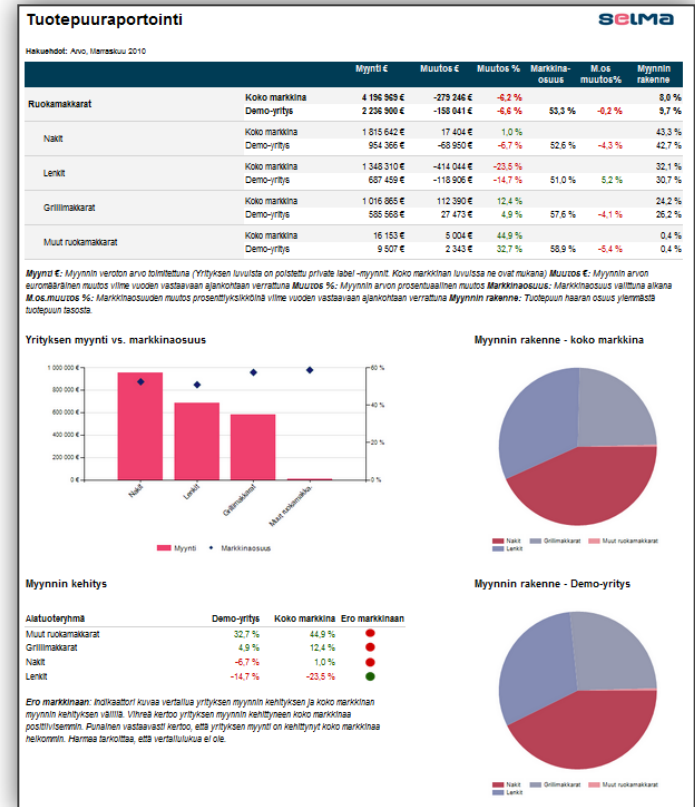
Tuotepuuraportointi

selma

Hakuehdot: Arvo, Marraskuu 2010

| | | Myynti € | Muutos € | Muutos % | Markkina-osuus | M.os muutos% | Myynnin rakenne |
|---|---|---|---|---|---|---|---|
| Ruokamakkarat | Koko markkina | 4 196 969 € | -279 246 € | -6,2 % | | | 8,0 % |
| | Demo-yritys | 2 236 900 € | -158 041 € | -6,6 % | 53,3 % | -0,2 % | 9,7 % |
| Nakit | Koko markkina | 1 815 642 € | 17 404 € | 1,0 % | | | 43,3 % |
| | Demo-yritys | 954 366 € | -68 950 € | -6,7 % | 52,6 % | -4,3 % | 42,7 % |
| Lenkit | Koko markkina | 1 348 310 € | -414 044 € | -23,5 % | | | 32,1 % |
| | Demo-yritys | 687 459 € | -118 906 € | -14,7 % | 51,0 % | 5,2 % | 30,7 % |
| Grillimakkarat | Koko markkina | 1 016 865 € | 112 390 € | 12,4 % | | | 24,2 % |
| | Demo-yritys | 585 568 € | 27 473 € | 4,9 % | 57,6 % | -4,1 % | 26,2 % |
| Muut ruokamakkarat | Koko markkina | 16 153 € | 5 004 € | 44,9 % | | | 0,4 % |
| | Demo-yritys | 9 507 € | 2 343 € | 32,7 % | 58,9 % | -5,4 % | 0,4 % |

Myynti €: Myynnin veroton arvo toimitettuna (Yrityksen luvuista on poistettu private label -myynnit. Koko markkinan luvuissa ne ovat mukana) Muutos €: Myynnin arvon euromääräinen muutos viime vuoden vastaavaan ajankohtaan verrattuna Muutos %: Myynnin arvon prosentuaalinen muutos Markkinaosuus: Markkinaosuus valittuna aikana M.os.muutos %: Markkinaosuuden muutos prosenttiyksikköinä viime vuoden vastaavaan ajankohtaan verrattuna Myynnin rakenne: Tuoteryhmän haaran osuus ylemmästä tuotepuun tasosta.

Yrityksen myynti vs. markkinaosuus

1 000 000 € 800 000 € 600 000 € 400 000 € 200 000 € 0 €
60 % 40 % 20 % 0 %
Nakit Lenkit Grillimakkarat Muut ruokamakka...
Myynti Markkinaosuus

Myynnin rakenne - koko markkina

Nakit Grillimakkarat Muut ruokamakkarat Lenkit

Myynnin kehitys

| Alatuoteryhmä | Demo-yritys | Koko markkina | Ero markkinaan |
|---|---|---|---|
| Muut ruokamakkarat | 32,7 % | 44,9 % | |
| Grillimakkarat | 4,9 % | 12,4 % | |
| Nakit | -6,7 % | 1,0 % | |
| Lenkit | -14,7 % | -23,5 % | |

Ero markkinaan: Indikaattori kuvaa vertailua yrityksen myynnin kehityksen ja koko markkinan myynnin kehityksen välillä. Vihreä kertoo yrityksen myynnin kehittyneen koko markkinaa positiivisemmin. Punainen vastaavasti kertoo, että yrityksen myynti on kehittynyt koko markkinaa heikommin. Harmaa tarkoittaa, että vertailulukua ei ole.

Myynnin rakenne - Demo-yritys

Nakit Grillimakkarat Muut ruokamakkarat Lenkit